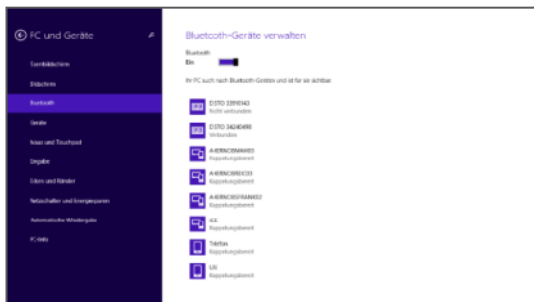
PC und Geräte

Sperrbildschirm

Bildschirm

Bluetooth

Geräte

Maus und Touchpad

Eingabe

Ecken und Ränder

Netzschalter und Energiesparen

Automatische Wiedergabe

PC-Info

Bluetooth-Geräte verwalten

Bluetooth
Ein

Ihr PC sucht nach Bluetooth-Geräten und ist für sie sichtbar.

DSTO 33910343
Nicht verbunden

DSTO 34240490
Verbunden

A-KERNC0RMAN03
Kopplungsbereit

A-KERNC0RBDC03
Kopplungsbereit

A-KERNC0ISTRAN02
Kopplungsbereit

4X
Kopplungsbereit

Telefon
Kopplungsbereit

LG
Kopplungsbereit